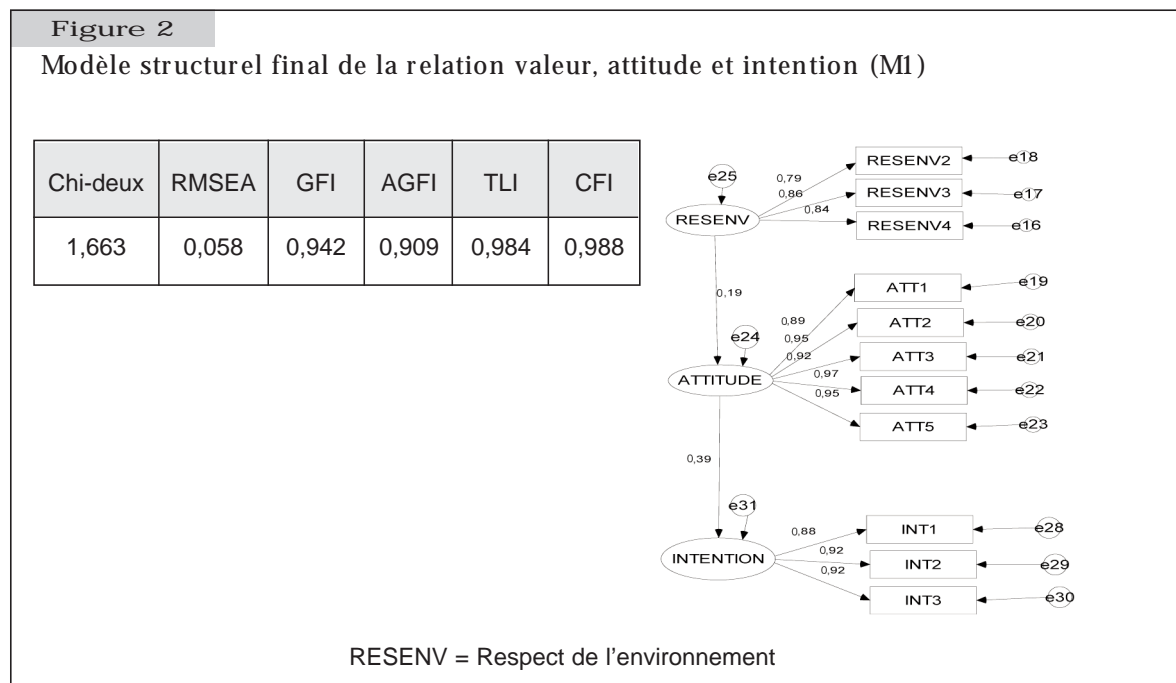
Figure 2

Modèle structurel final de la relation valeur, attitude et intention (M1)

| Chi-deux | RMSEA | GFI | AGFI | TLI | CFI |
|---|---|---|---|---|---|
| 1,663 | 0,058 | 0,942 | 0,909 | 0,984 | 0,988 |

e25
RESENV
0,79
0,86
0,84
RESENV2
RESENV3
RESENV4
e18
e17
e16
0,19
e24
ATTITUDE
0,89
0,95
0,92
0,97
0,95
ATT1
ATT2
ATT3
ATT4
ATT5
e19
e20
e21
e22
e23
0,39
e31
INTENTION
0,88
0,92
0,92
INT1
INT2
INT3
e28
e29
e30

RESENV = Respect de l'environnement